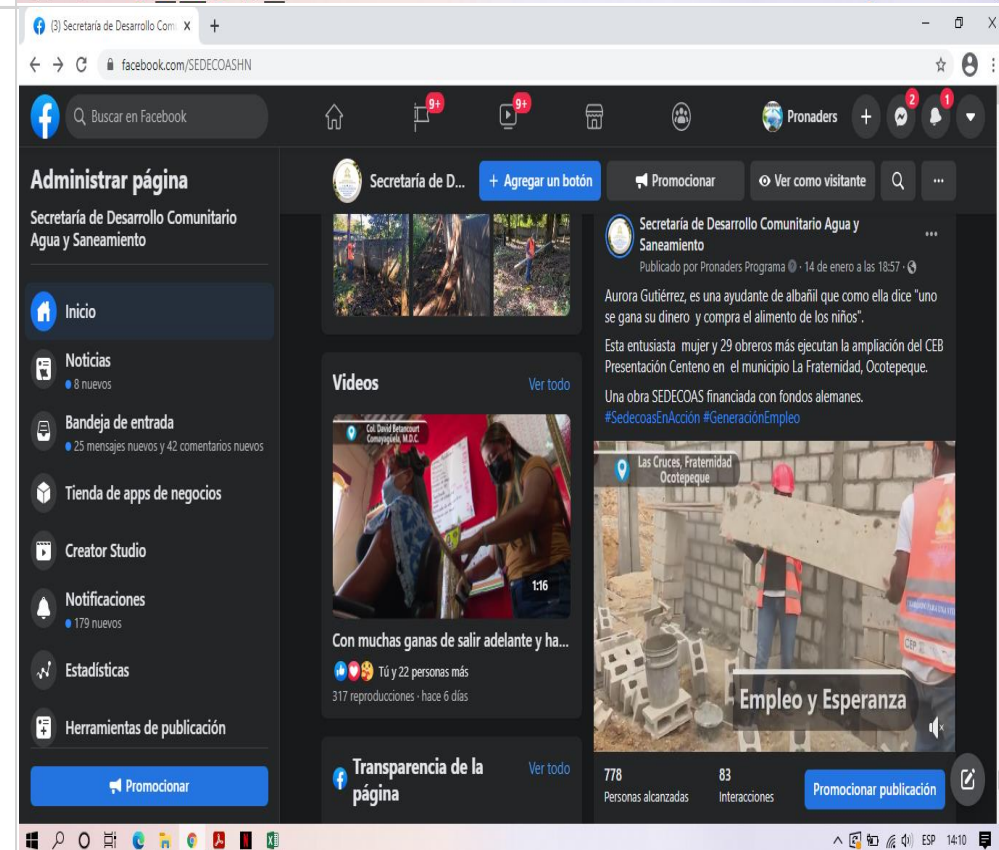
(3) Secretaría de Desarrollo Com X +

facebook.com/SEDECOASHN

Buscar en Facebook

9+

9+

Pronaders

2

1

Administrar página

Secretaría de Desarrollo Comunitario Agua y Saneamiento

Inicio

Noticias
8 nuevos

Bandeja de entrada
25 mensajes nuevos y 42 comentarios nuevos

Tienda de apps de negocios

Creator Studio

Notificaciones
179 nuevos

Estadísticas

Herramientas de publicación

Promocionar

Secretaría de D...

+ Agregar un botón

Promocionar

Ver como visitante

Videos

Ver todo

Col. David Betancourt Comayagüela, M.D.C.

1:16

Con muchas ganas de salir adelante y ha...

Tú y 22 personas más

317 reproducciones · hace 6 días

Transparencia de la página

Ver todo

Secretaría de Desarrollo Comunitario Agua y Saneamiento

Publicado por Pronaders Programa · 14 de enero a las 18:57 ·

Aurora Gutiérrez, es una ayudante de albañil que como ella dice "uno se gana su dinero y compra el alimento de los niños".

Esta entusiasta mujer y 29 obreros más ejecutan la ampliación del CEB Presentación Centeno en el municipio La Fraternidad, Ocotepeque.

Una obra SEDECOAS financiada con fondos alemanes. #SedecoasEnAcción #GeneraciónEmpleo

Las Cruces, Fraternidad Ocotepeque

Empleo y Esperanza

778
Personas alcanzadas

83
Interacciones

Promocionar publicación

ESP 14:10